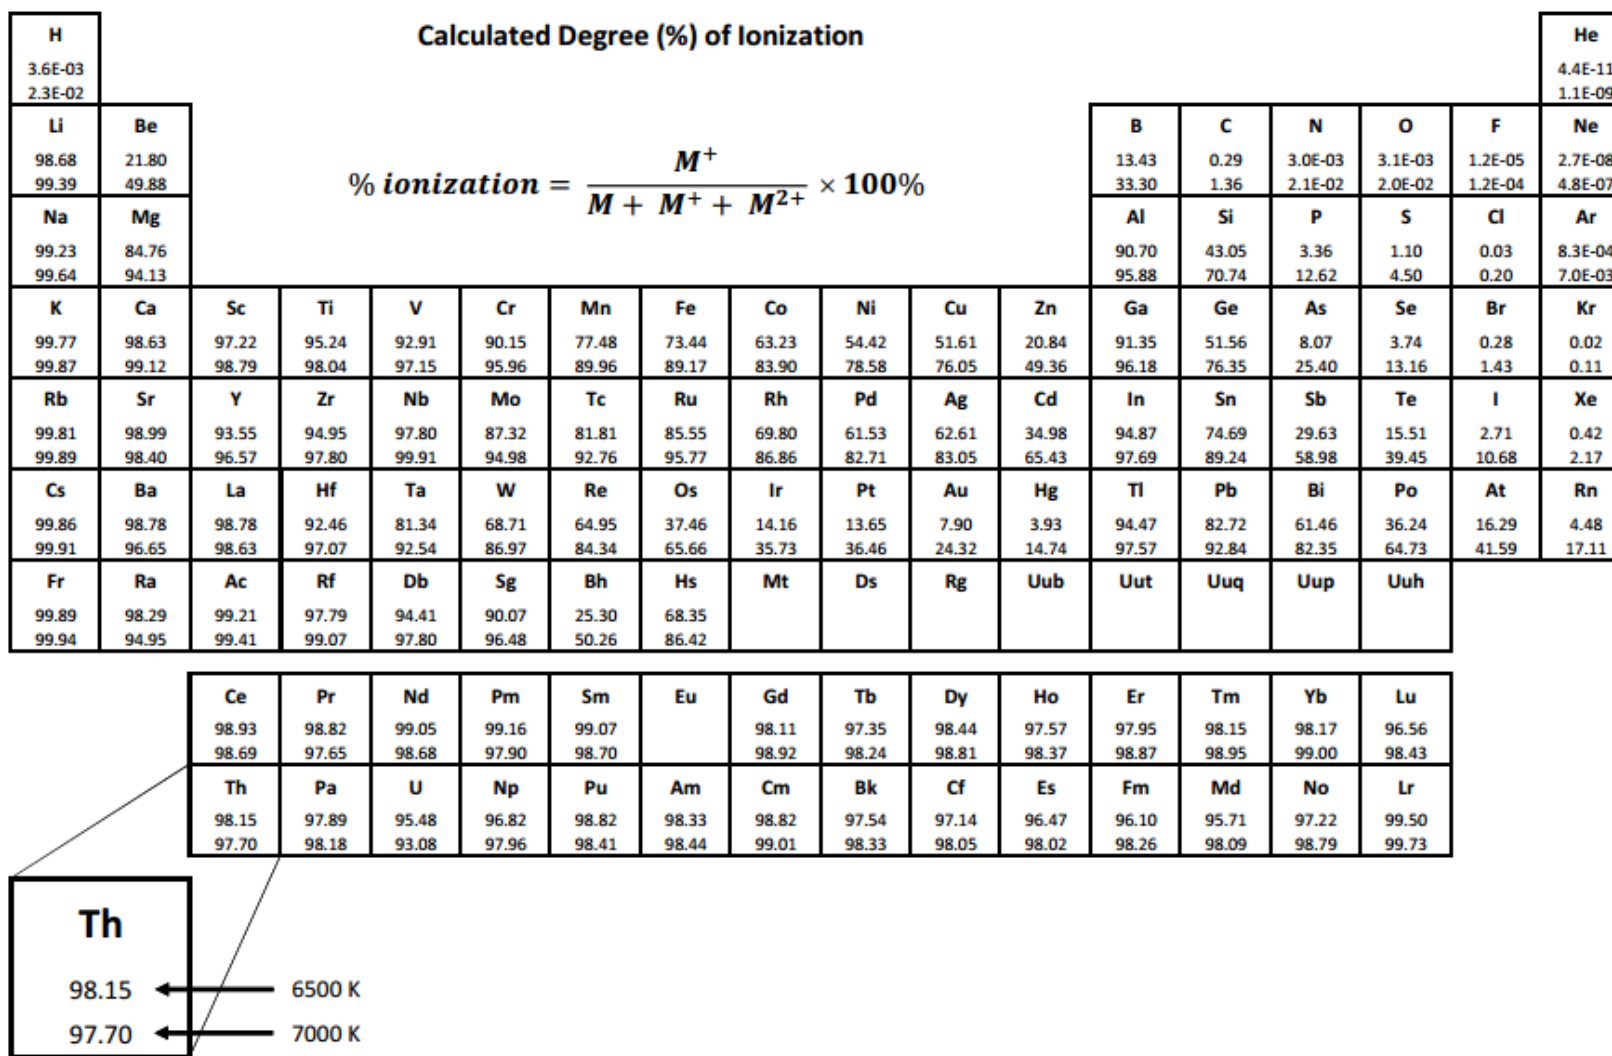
Calculated Degree (%) of Ionization

$\% \text{ ionization} = \frac{M^+}{M + M^+ + M^{2+}} \times 100\%$

| H 3.6E-03 2.3E-02 | | | | | | | | | | | | | | | | | He 4.4E-11 1.1E-09 |
|---|---|---|---|---|---|---|---|---|---|---|---|---|---|---|---|---|---|
| Li 98.68 99.39 | Be 21.80 49.88 | | | | | | | | | | | B 13.43 33.30 | C 0.29 1.36 | N 3.0E-03 2.1E-02 | O 3.1E-03 2.0E-02 | F 1.2E-05 1.2E-04 | Ne 2.7E-08 4.8E-07 |
| Na 99.23 99.64 | Mg 84.76 94.13 | | | | | | | | | | | Al 90.70 95.88 | Si 43.05 70.74 | P 3.36 12.62 | S 1.10 4.50 | Cl 0.03 0.20 | Ar 8.3E-04 7.0E-03 |
| K 99.77 99.87 | Ca 98.63 99.12 | Sc 97.22 98.79 | Ti 95.24 98.04 | V 92.91 97.15 | Cr 90.15 95.96 | Mn 77.48 89.96 | Fe 73.44 89.17 | Co 63.23 83.90 | Ni 54.42 78.58 | Cu 51.61 76.05 | Zn 20.84 49.36 | Ga 91.35 96.18 | Ge 51.56 76.35 | As 8.07 25.40 | Se 3.74 13.16 | Br 0.28 1.43 | Kr 0.02 0.11 |
| Rb 99.81 99.89 | Sr 98.99 98.40 | Y 93.55 96.57 | Zr 94.95 97.80 | Nb 97.80 99.91 | Mo 87.32 94.98 | Tc 81.81 92.76 | Ru 85.55 95.77 | Rh 69.80 86.86 | Pd 61.53 82.71 | Ag 62.61 83.05 | Cd 34.98 65.43 | In 94.87 97.69 | Sn 74.69 89.24 | Sb 29.63 58.98 | Te 15.51 39.45 | I 2.71 10.68 | Xe 0.42 2.17 |
| Cs 99.86 99.91 | Ba 98.78 96.65 | La 98.78 98.63 | Hf 92.46 97.07 | Ta 81.34 92.54 | W 68.71 86.97 | Re 64.95 84.34 | Os 37.46 65.66 | Ir 14.16 35.73 | Pt 13.65 36.46 | Au 7.90 24.32 | Hg 3.93 14.74 | Tl 94.47 97.57 | Pb 82.72 92.84 | Bi 61.46 82.35 | Po 36.24 64.73 | At 16.29 41.59 | Rn 4.48 17.11 |
| Fr 99.89 99.94 | Ra 98.29 94.95 | Ac 99.21 99.41 | Rf 97.79 99.07 | Db 94.41 97.80 | Sg 90.07 96.48 | Bh 25.30 50.26 | Hs 68.35 86.42 | Mt | Ds | Rg | Uub | Uut | Uuq | Uup | Uuh | | |

| Ce 98.93 98.69 | Pr 98.82 97.65 | Nd 99.05 98.68 | Pm 99.16 97.90 | Sm 99.07 98.70 | Eu | Gd 98.11 98.92 | Tb 97.35 98.24 | Dy 98.44 98.81 | Ho 97.57 98.37 | Er 97.95 98.87 | Tm 98.15 98.95 | Yb 98.17 99.00 | Lu 96.56 98.43 |
|---|---|---|---|---|---|---|---|---|---|---|---|---|---|
| Th 98.15 97.70 | Pa 97.89 98.18 | U 95.48 93.08 | Np 96.82 97.96 | Pu 98.82 98.41 | Am 98.33 98.44 | Cm 98.82 99.01 | Bk 97.54 98.33 | Cf 97.14 98.05 | Es 96.47 98.02 | Fm 96.10 98.26 | Md 95.71 98.09 | No 97.22 98.79 | Lr 99.50 99.73 |

Th
98.15 ← 6500 K
97.70 ← 7000 K